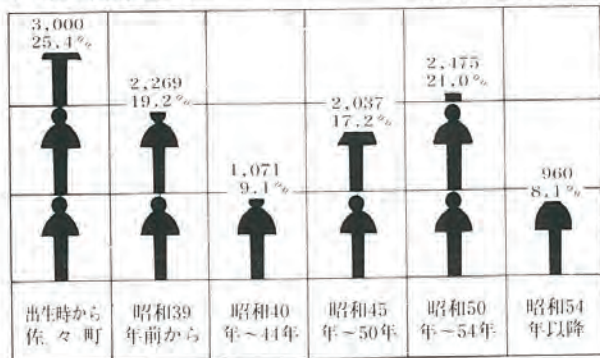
| 3,000 25.4% | 2,269 19.2% | 1,071 9.1% | 2,037 17.2% | 2,475 21.0% | 960 8.1% |
|---|---|---|---|---|---|
| 出生時から佐々町 | 昭和39年前から | 昭和40年～44年 | 昭和45年～50年 | 昭和50年～54年 | 昭和54年以降 |